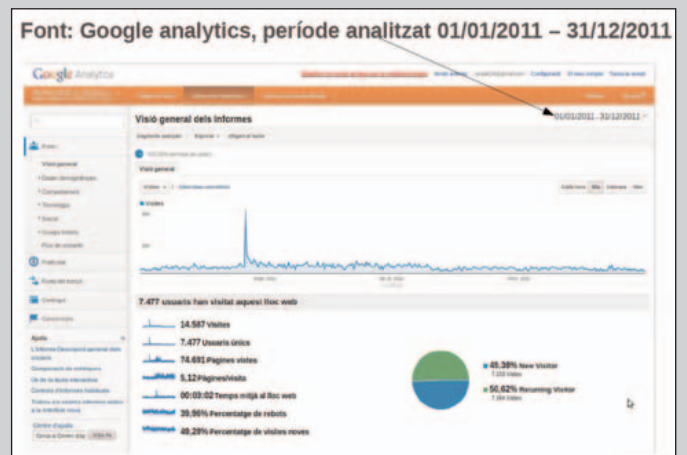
Font: Google analytics, període analitzat 01/01/2011 – 31/12/2011

Google Analytics

Visió general dels informes

01/01/2011 - 31/12/2011

Públic

Visió general

Visites

7.477 usuaris han visitat aquest lloc web

14.587 Visites

7.477 Usuaris únics

74.691 Pàgines vistes

5,12 Pàgines/visita

00:03:02 Temps mitjà al lloc web

39,96% Percentatge de rebots

49,28% Percentatge de visites noves

49,38% New Visitor

50,62% Returning Visitor

Fonts de trànsit

Contingut

Conversions

Ajuda

Centre d'ajuda